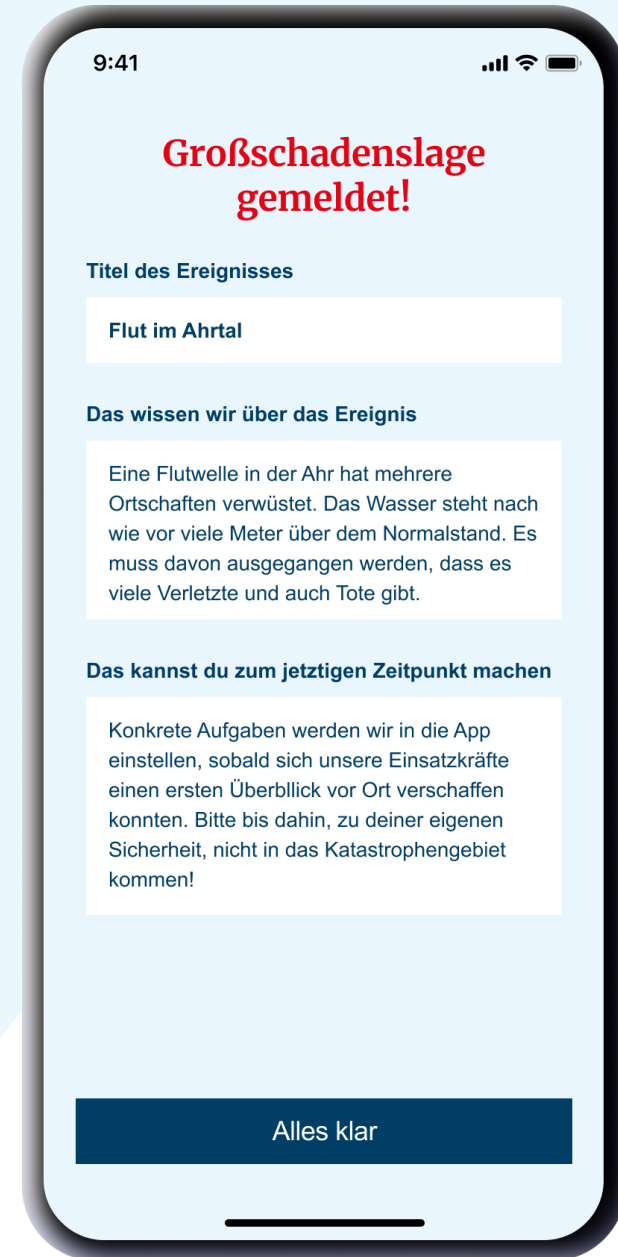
9:41

Großschadenslage gemeldet!

Titel des Ereignisses

Flut im Ahrtal

Das wissen wir über das Ereignis

Eine Flutwelle in der Ahr hat mehrere Ortschaften verwüstet. Das Wasser steht nach wie vor viele Meter über dem Normalstand. Es muss davon ausgegangen werden, dass es viele Verletzte und auch Tote gibt.

Das kannst du zum jetztigen Zeitpunkt machen

Konkrete Aufgaben werden wir in die App einstellen, sobald sich unsere Einsatzkräfte einen ersten Überbllick vor Ort verschaffen konnten. Bitte bis dahin, zu deiner eigenen Sicherheit, nicht in das Katastrophengebiet kommen!

Alles klar